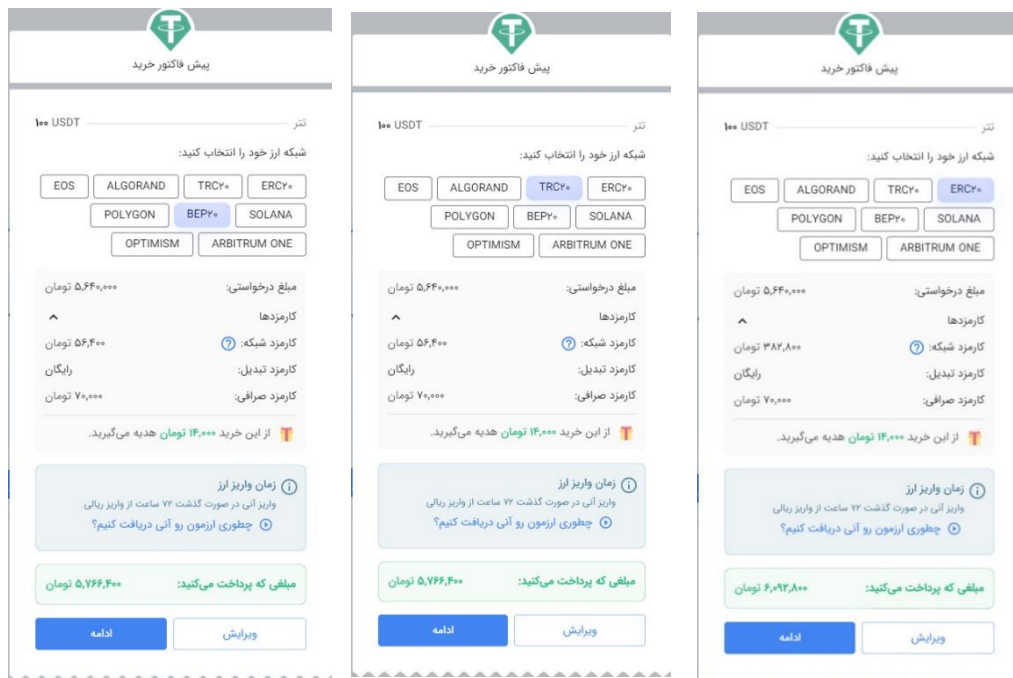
پیش فاکتور خرید

تتر ۱۰۰ USDT

شبکه ارز خود را انتخاب کنید:

EOS | ALGORAND | TRC۲۰ | ERC۲۰
POLYGON | BEP۲۰ | SOLANA
OPTIMISM | ARBITRUM ONE

مبلغ درخواستی: ۵,۶۴۰,۰۰۰ تومان

کارمزدها

کارمزد شبکه: ۵۶,۴۰۰ تومان

کارمزد تبدیل: رایگان

کارمزد صرافی: ۷۰,۰۰۰ تومان

از این خرید ۱۴,۰۰۰ تومان هدیه می‌گیرید.

زمان واریز ارز
واریز آنی در صورت گذشت ۷۲ ساعت از واریز ریالی
چطوری ارزمون رو آنی دریافت کنیم؟

مبلغی که پرداخت می‌کنید: ۵,۷۶۶,۴۰۰ تومان

ویرایش | ادامه

پیش فاکتور خرید

تتر ۱۰۰ USDT

شبکه ارز خود را انتخاب کنید:

EOS | ALGORAND | TRC۲۰ | ERC۲۰
POLYGON | BEP۲۰ | SOLANA
OPTIMISM | ARBITRUM ONE

مبلغ درخواستی: ۵,۶۴۰,۰۰۰ تومان

کارمزدها

کارمزد شبکه: ۵۶,۴۰۰ تومان

کارمزد تبدیل: رایگان

کارمزد صرافی: ۷۰,۰۰۰ تومان

از این خرید ۱۴,۰۰۰ تومان هدیه می‌گیرید.

زمان واریز ارز
واریز آنی در صورت گذشت ۷۲ ساعت از واریز ریالی
چطوری ارزمون رو آنی دریافت کنیم؟

مبلغی که پرداخت می‌کنید: ۵,۷۶۶,۴۰۰ تومان

ویرایش | ادامه

پیش فاکتور خرید

تتر ۱۰۰ USDT

شبکه ارز خود را انتخاب کنید:

EOS | ALGORAND | TRC۲۰ | ERC۲۰
POLYGON | BEP۲۰ | SOLANA
OPTIMISM | ARBITRUM ONE

مبلغ درخواستی: ۵,۶۴۰,۰۰۰ تومان

کارمزدها

کارمزد شبکه: ۳۸۲,۸۰۰ تومان

کارمزد تبدیل: رایگان

کارمزد صرافی: ۷۰,۰۰۰ تومان

از این خرید ۱۴,۰۰۰ تومان هدیه می‌گیرید.

زمان واریز ارز
واریز آنی در صورت گذشت ۷۲ ساعت از واریز ریالی
چطوری ارزمون رو آنی دریافت کنیم؟

مبلغی که پرداخت می‌کنید: ۶,۰۹۲,۸۰۰ تومان

ویرایش | ادامه